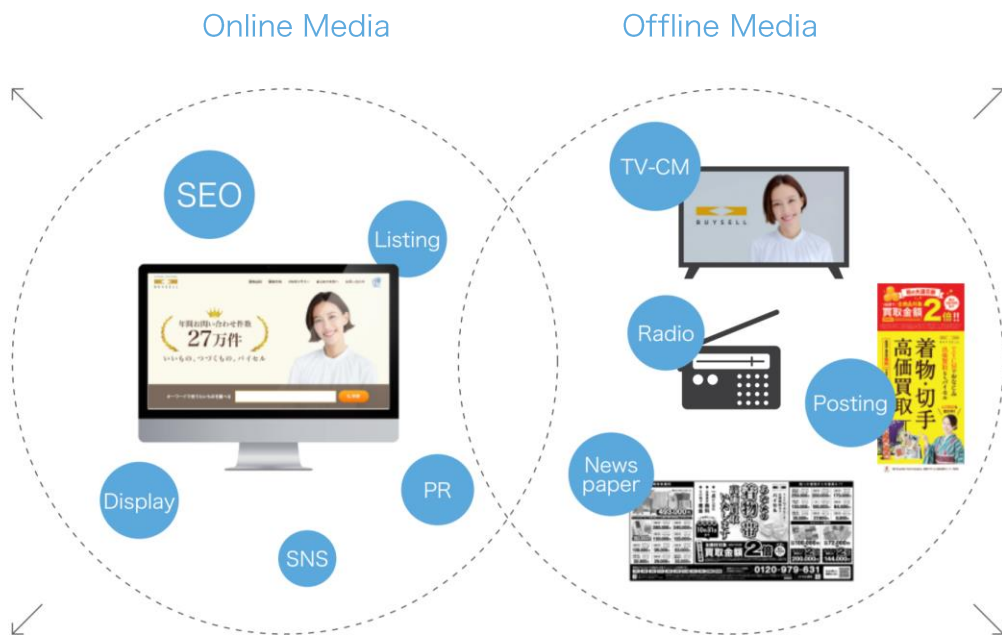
Online Media

Offline Media

SEO

Listing

年間お問い合わせ件数
27万件
いいもの、つなぐもの、バイセル

Display

PR

SNS

TV-CM

BUYSELL

Radio

Posting

買取金額 2倍

高価買取
着物・切手

News paper

買取金額 2倍

0120-979-631